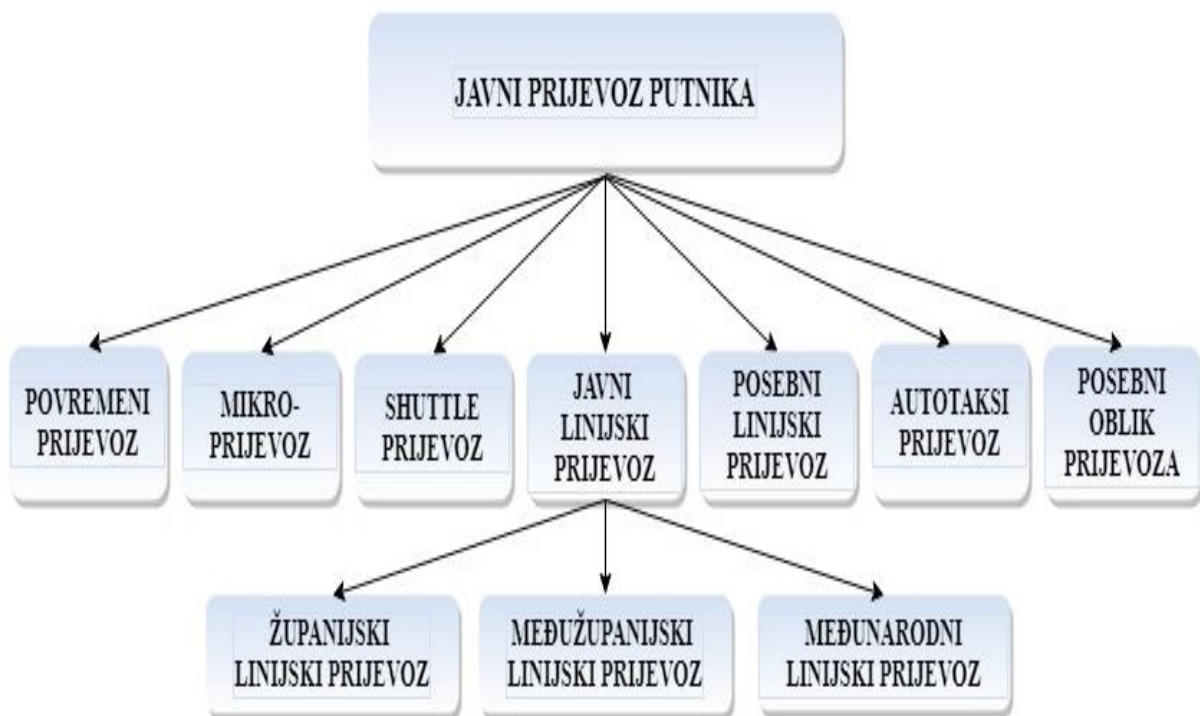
JAVNI PRIJEVOZ PUTNIKA

POVREMENI PRIJEVOZ

MIKRO-PRIJEVOZ

SHUTTLE PRIJEVOZ

JAVNI LINIJSKI PRIJEVOZ

POSEBNI LINIJSKI PRIJEVOZ

AUTOTAKSI PRIJEVOZ

POSEBNI OBLIK PRIJEVOZA

ŽUPANIJSKI LINIJSKI PRIJEVOZ

MEĐUŽUPANIJSKI LINIJSKI PRIJEVOZ

MEĐUNARODNI LINIJSKI PRIJEVOZ